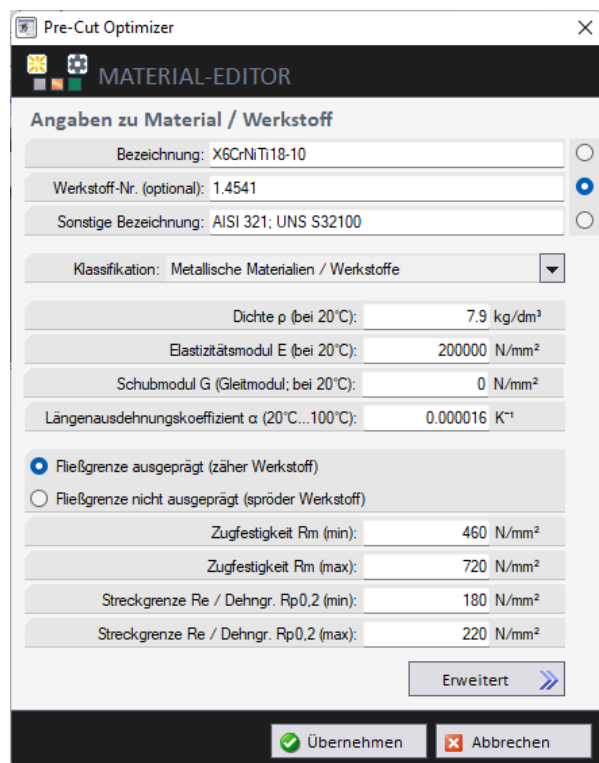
Pre-Cut Optimizer

MATERIAL-EDITOR

Angaben zu Material / Werkstoff

Bezeichnung: X6CrNiTi18-10

Werkstoff-Nr. (optional): 1.4541

Sonstige Bezeichnung: AISI 321; UNS S32100

Klassifikation: Metallische Materialien / Werkstoffe

Dichte ρ (bei 20°C): 7.9 kg/dm³

Elastizitätsmodul E (bei 20°C): 200000 N/mm²

Schubmodul G (Gleitmodul; bei 20°C): 0 N/mm²

Längenausdehnungskoeffizient α (20°C...100°C): 0.000016 K⁻¹

Fließgrenze ausgeprägt (zäher Werkstoff)

Fließgrenze nicht ausgeprägt (spröder Werkstoff)

Zugfestigkeit Rm (min): 460 N/mm²

Zugfestigkeit Rm (max): 720 N/mm²

Streckgrenze Re / Dehngr. Rp0,2 (min): 180 N/mm²

Streckgrenze Re / Dehngr. Rp0,2 (max): 220 N/mm²

Erweitert

Übernehmen

Abbrechen